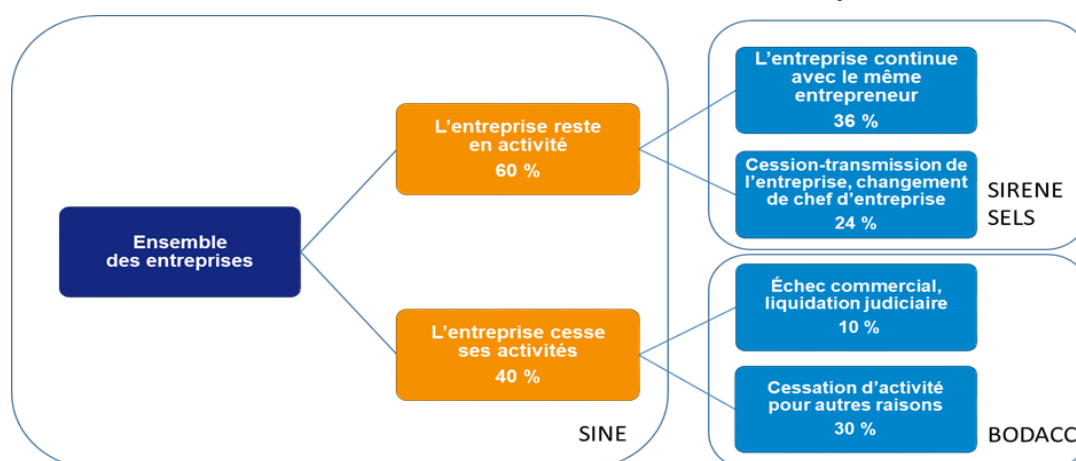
Ensemble des entreprises

L’entreprise reste en activité
60 %

L’entreprise cesse ses activités
40 %

L’entreprise continue avec le même entrepreneur
36 %

Cession-transmission de l’entreprise, changement de chef d’entreprise
24 %

SIRENE
SELS

Échec commercial, liquidation judiciaire
10 %

Cessation d’activité pour autres raisons
30 %

SINE

BODACC